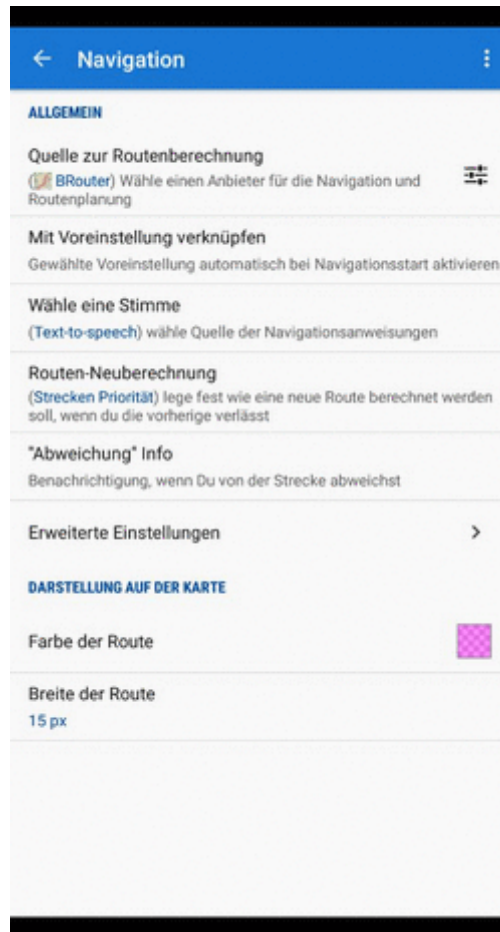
Navigation

ALLGEMEIN

Quelle zur Routenberechnung
(BRouter) Wähle einen Anbieter für die Navigation und Routenplanung

Mit Voreinstellung verknüpfen
Gewählte Voreinstellung automatisch bei Navigationsstart aktivieren

Wähle eine Stimme
(Text-to-speech) wähle Quelle der Navigationsanweisungen

Routen-Neuberechnung
(Strecken Priorität) lege fest wie eine neue Route berechnet werden soll, wenn du die vorherige verlässt

"Abweichung" Info
Benachrichtigung, wenn Du von der Strecke abweichst

Erweiterte Einstellungen

DARSTELLUNG AUF DER KARTE

Farbe der Route

Breite der Route
15 px